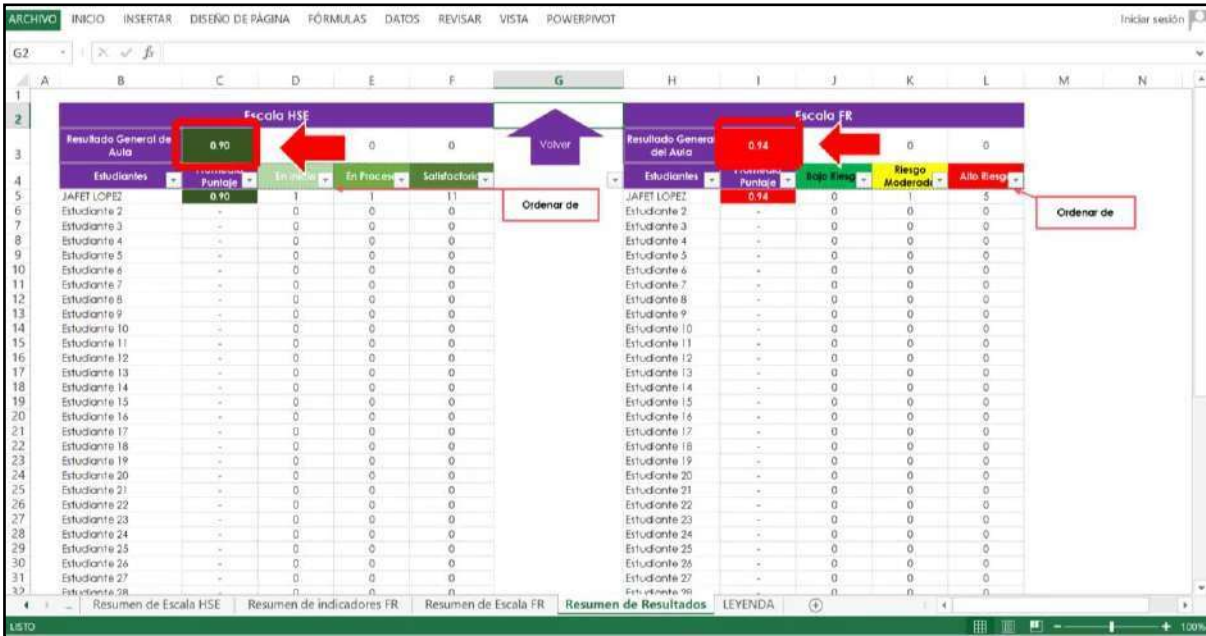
ARCHIVO INICIO INSERTAR DISEÑO DE PÁGINA FÓRMULAS DATOS REVISAR VISTA POWERPIVOT Iniciar sesión

G2

| | A | B | C | D | E | F | G | H | I | J | K | L | M | N |
|---|---|---|---|---|---|---|---|---|---|---|---|---|---|---|
| 1 | | | | | | | | | | | | | | |
| 2 | | Escala HSE | | | | | | Escala FR | | | | | | |
| 3 | | Resultado General de Aula | 0.90 | | 0 | 0 | Volver | Resultado General del Aula | 0.94 | | 0 | 0 | | |
| 4 | | Estudiantes | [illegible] Puntaje | En Inicio | En Proceso | Satisfactorio | | Estudiantes | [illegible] Puntaje | Bajo Riesgo | Riesgo Moderado | Alto Riesgo | | |
| 5 | | JAFET LOPEZ | 0.90 | 1 | 1 | 11 | Ordenar de | JAFET LOPEZ | 0.94 | 0 | 1 | 5 | Ordenar de | |
| 6 | | Estudiante 2 | - | 0 | 0 | 0 | | Estudiante 2 | - | 0 | 0 | 0 | | |
| 7 | | Estudiante 3 | - | 0 | 0 | 0 | | Estudiante 3 | - | 0 | 0 | 0 | | |
| 8 | | Estudiante 4 | - | 0 | 0 | 0 | | Estudiante 4 | - | 0 | 0 | 0 | | |
| 9 | | Estudiante 5 | - | 0 | 0 | 0 | | Estudiante 5 | - | 0 | 0 | 0 | | |
| 10 | | Estudiante 6 | - | 0 | 0 | 0 | | Estudiante 6 | - | 0 | 0 | 0 | | |
| 11 | | Estudiante 7 | - | 0 | 0 | 0 | | Estudiante 7 | - | 0 | 0 | 0 | | |
| 12 | | Estudiante 8 | - | 0 | 0 | 0 | | Estudiante 8 | - | 0 | 0 | 0 | | |
| 13 | | Estudiante 9 | - | 0 | 0 | 0 | | Estudiante 9 | - | 0 | 0 | 0 | | |
| 14 | | Estudiante 10 | - | 0 | 0 | 0 | | Estudiante 10 | - | 0 | 0 | 0 | | |
| 15 | | Estudiante 11 | - | 0 | 0 | 0 | | Estudiante 11 | - | 0 | 0 | 0 | | |
| 16 | | Estudiante 12 | - | 0 | 0 | 0 | | Estudiante 12 | - | 0 | 0 | 0 | | |
| 17 | | Estudiante 13 | - | 0 | 0 | 0 | | Estudiante 13 | - | 0 | 0 | 0 | | |
| 18 | | Estudiante 14 | - | 0 | 0 | 0 | | Estudiante 14 | - | 0 | 0 | 0 | | |
| 19 | | Estudiante 15 | - | 0 | 0 | 0 | | Estudiante 15 | - | 0 | 0 | 0 | | |
| 20 | | Estudiante 16 | - | 0 | 0 | 0 | | Estudiante 16 | - | 0 | 0 | 0 | | |
| 21 | | Estudiante 17 | - | 0 | 0 | 0 | | Estudiante 17 | - | 0 | 0 | 0 | | |
| 22 | | Estudiante 18 | - | 0 | 0 | 0 | | Estudiante 18 | - | 0 | 0 | 0 | | |
| 23 | | Estudiante 19 | - | 0 | 0 | 0 | | Estudiante 19 | - | 0 | 0 | 0 | | |
| 24 | | Estudiante 20 | - | 0 | 0 | 0 | | Estudiante 20 | - | 0 | 0 | 0 | | |
| 25 | | Estudiante 21 | - | 0 | 0 | 0 | | Estudiante 21 | - | 0 | 0 | 0 | | |
| 26 | | Estudiante 22 | - | 0 | 0 | 0 | | Estudiante 22 | - | 0 | 0 | 0 | | |
| 27 | | Estudiante 23 | - | 0 | 0 | 0 | | Estudiante 23 | - | 0 | 0 | 0 | | |
| 28 | | Estudiante 24 | - | 0 | 0 | 0 | | Estudiante 24 | - | 0 | 0 | 0 | | |
| 29 | | Estudiante 25 | - | 0 | 0 | 0 | | Estudiante 25 | - | 0 | 0 | 0 | | |
| 30 | | Estudiante 26 | - | 0 | 0 | 0 | | Estudiante 26 | - | 0 | 0 | 0 | | |
| 31 | | Estudiante 27 | - | 0 | 0 | 0 | | Estudiante 27 | - | 0 | 0 | 0 | | |
| 32 | | Estudiante 28 | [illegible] | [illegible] | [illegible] | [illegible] | | Estudiante 28 | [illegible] | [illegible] | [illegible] | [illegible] | | |

Resumen de Escala HSE | Resumen de indicadores FR | Resumen de Escala FR | Resumen de Resultados | LEYENDA

LISTO 100%